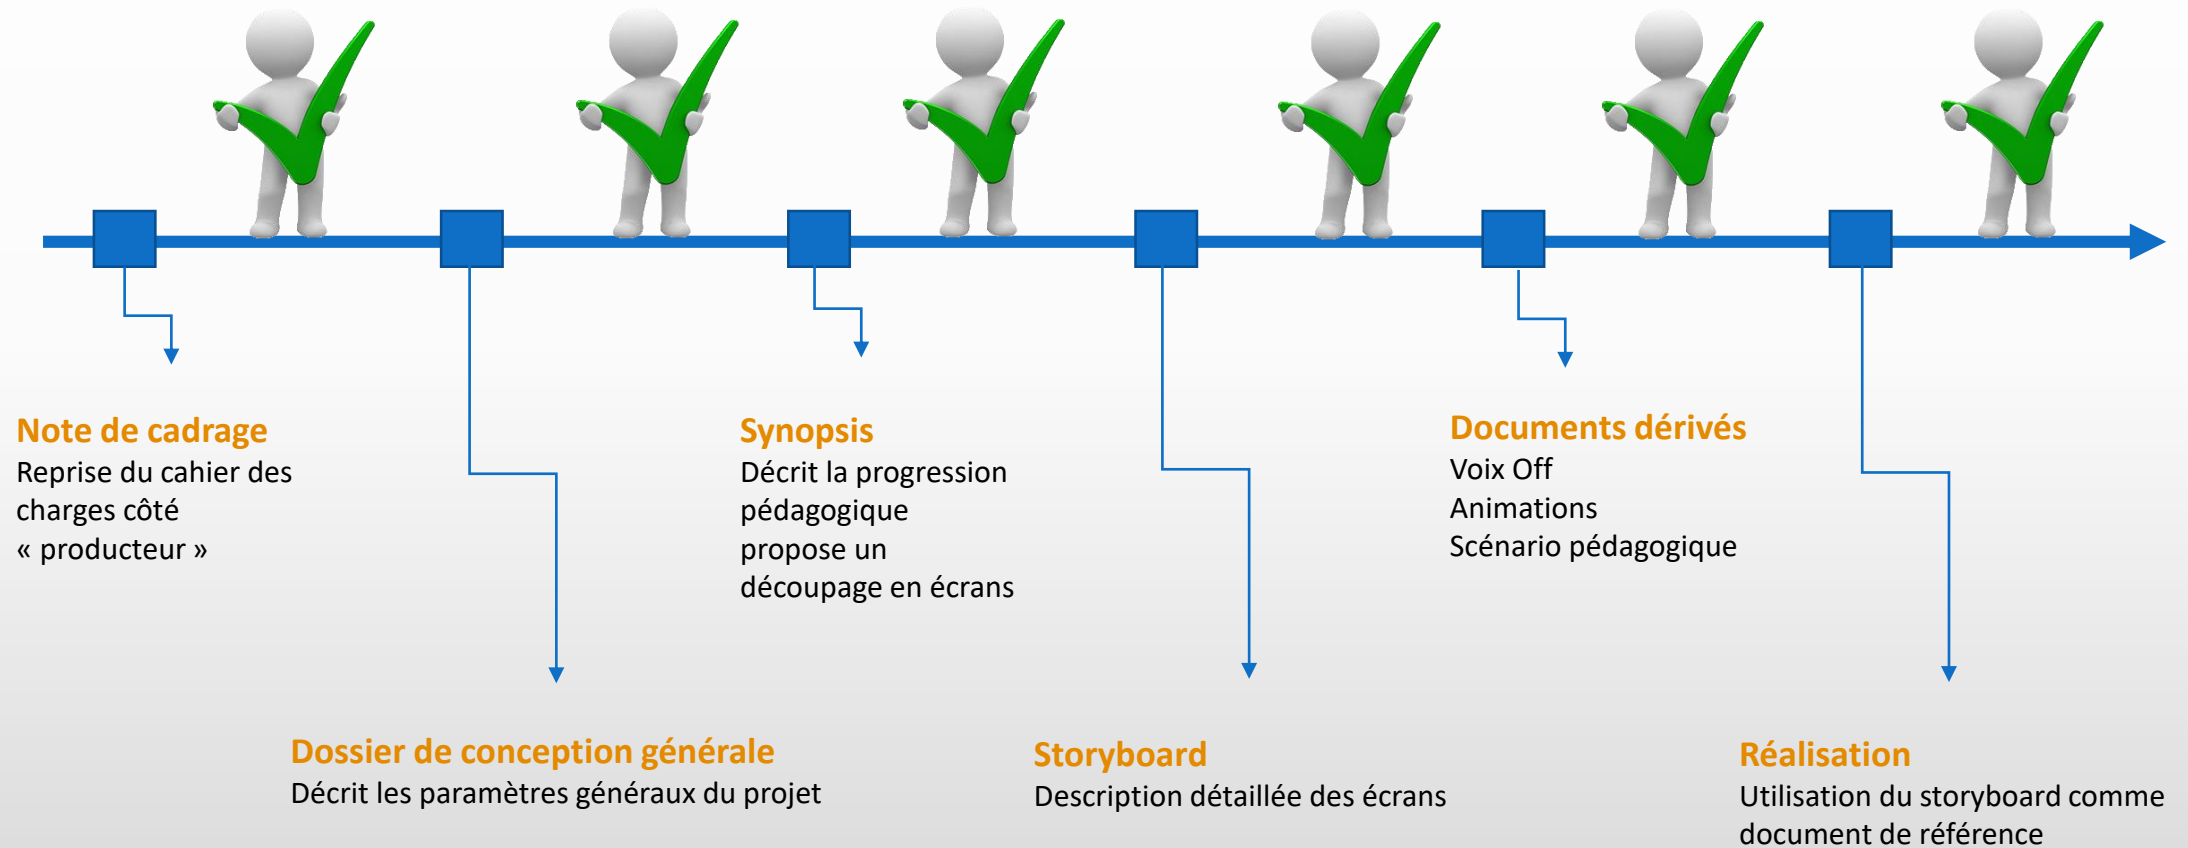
Note de cadrage
Reprise du cahier des charges côté « producteur »

Synopsis
Décrit la progression pédagogique propose un découpage en écrans

Documents dérivés
Voix Off
Animations
Scénario pédagogique

Dossier de conception générale
Décrit les paramètres généraux du projet

Storyboard
Description détaillée des écrans

Réalisation
Utilisation du storyboard comme document de référence